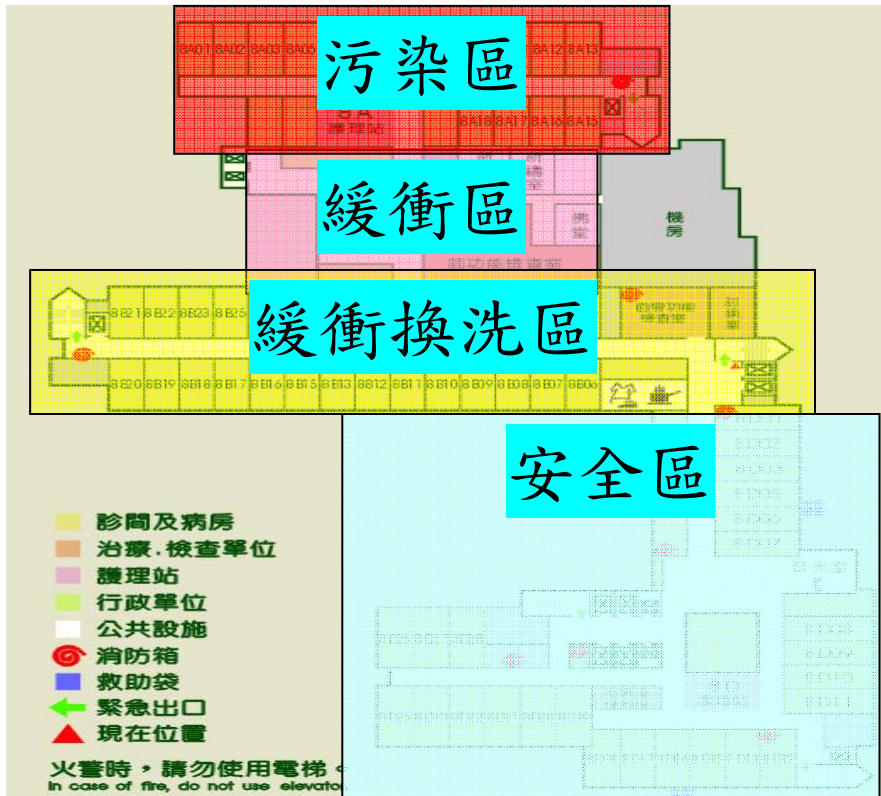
污染區

8A01 8A02 8A03 8A05 8A12 8A13

8A
護理站

8A16 8A17 8A18 8A15

緩衝區

機房

緩衝換洗區

8B21 8B22 8B23 8B25

8B20 8B19 8B18 8B17 8B16 8B15 8B13 8B12 8B11 8B10 8B09 8B08 8B07 8B06

安全區

診間及病房
治療.檢查單位
護理站
行政單位
公共設施
消防箱
救助袋
緊急出口
現在位置

火警時，請勿使用電梯
In case of fire, do not use elevator